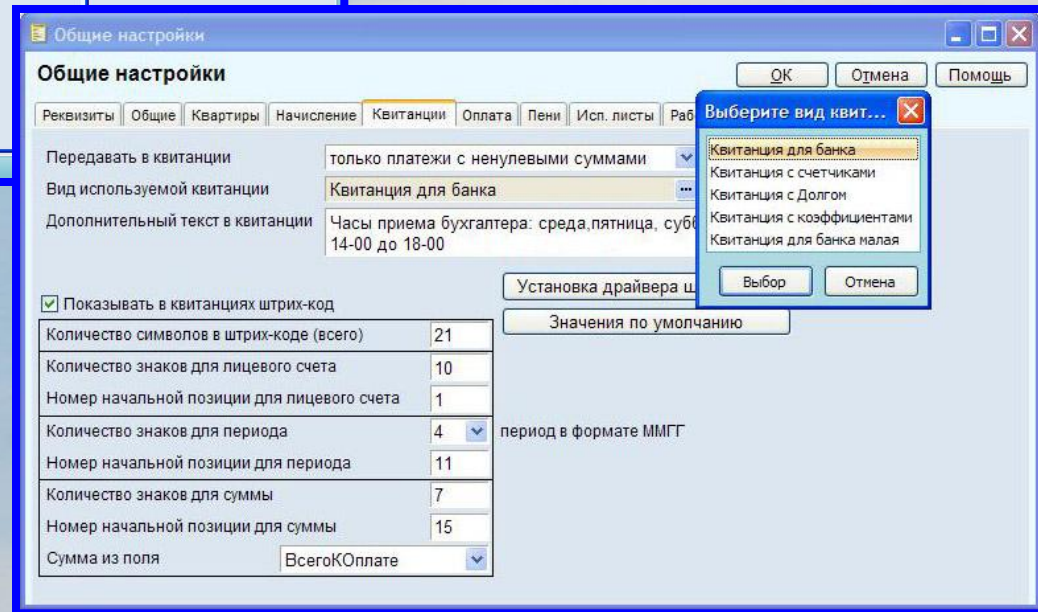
Общие настройки

Общие настройки

OK | Отмена | Помощь

Реквизиты | Общие | Квартиры | Начисление | Квитанции | Оплата | Пени | Исп. листы | Раб

Передавать в квитанции: только платежи с ненулевыми суммами

Вид используемой квитанции: Квитанция для банка

Дополнительный текст в квитанции: Часы приема бухгалтера: среда,пятница, субб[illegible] 14-00 до 18-00

Установка драйвера ш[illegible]

Значения по умолчанию

☑ Показывать в квитанциях штрих-код

| | |
|---|---|
| Количество символов в штрих-коде (всего) | 21 |
| Количество знаков для лицевого счета | 10 |
| Номер начальной позиции для лицевого счета | 1 |
| Количество знаков для периода | 4 |
| Номер начальной позиции для периода | 11 |
| Количество знаков для суммы | 7 |
| Номер начальной позиции для суммы | 15 |
| Сумма из поля | ВсегоКОплате |

период в формате ММГГ

Выберите вид квит...

Квитанция для банка
Квитанция с счетчиками
Квитанция с Долгом
Квитанция с коэффициентами
Квитанция для банка малая

Выбор | Отмена